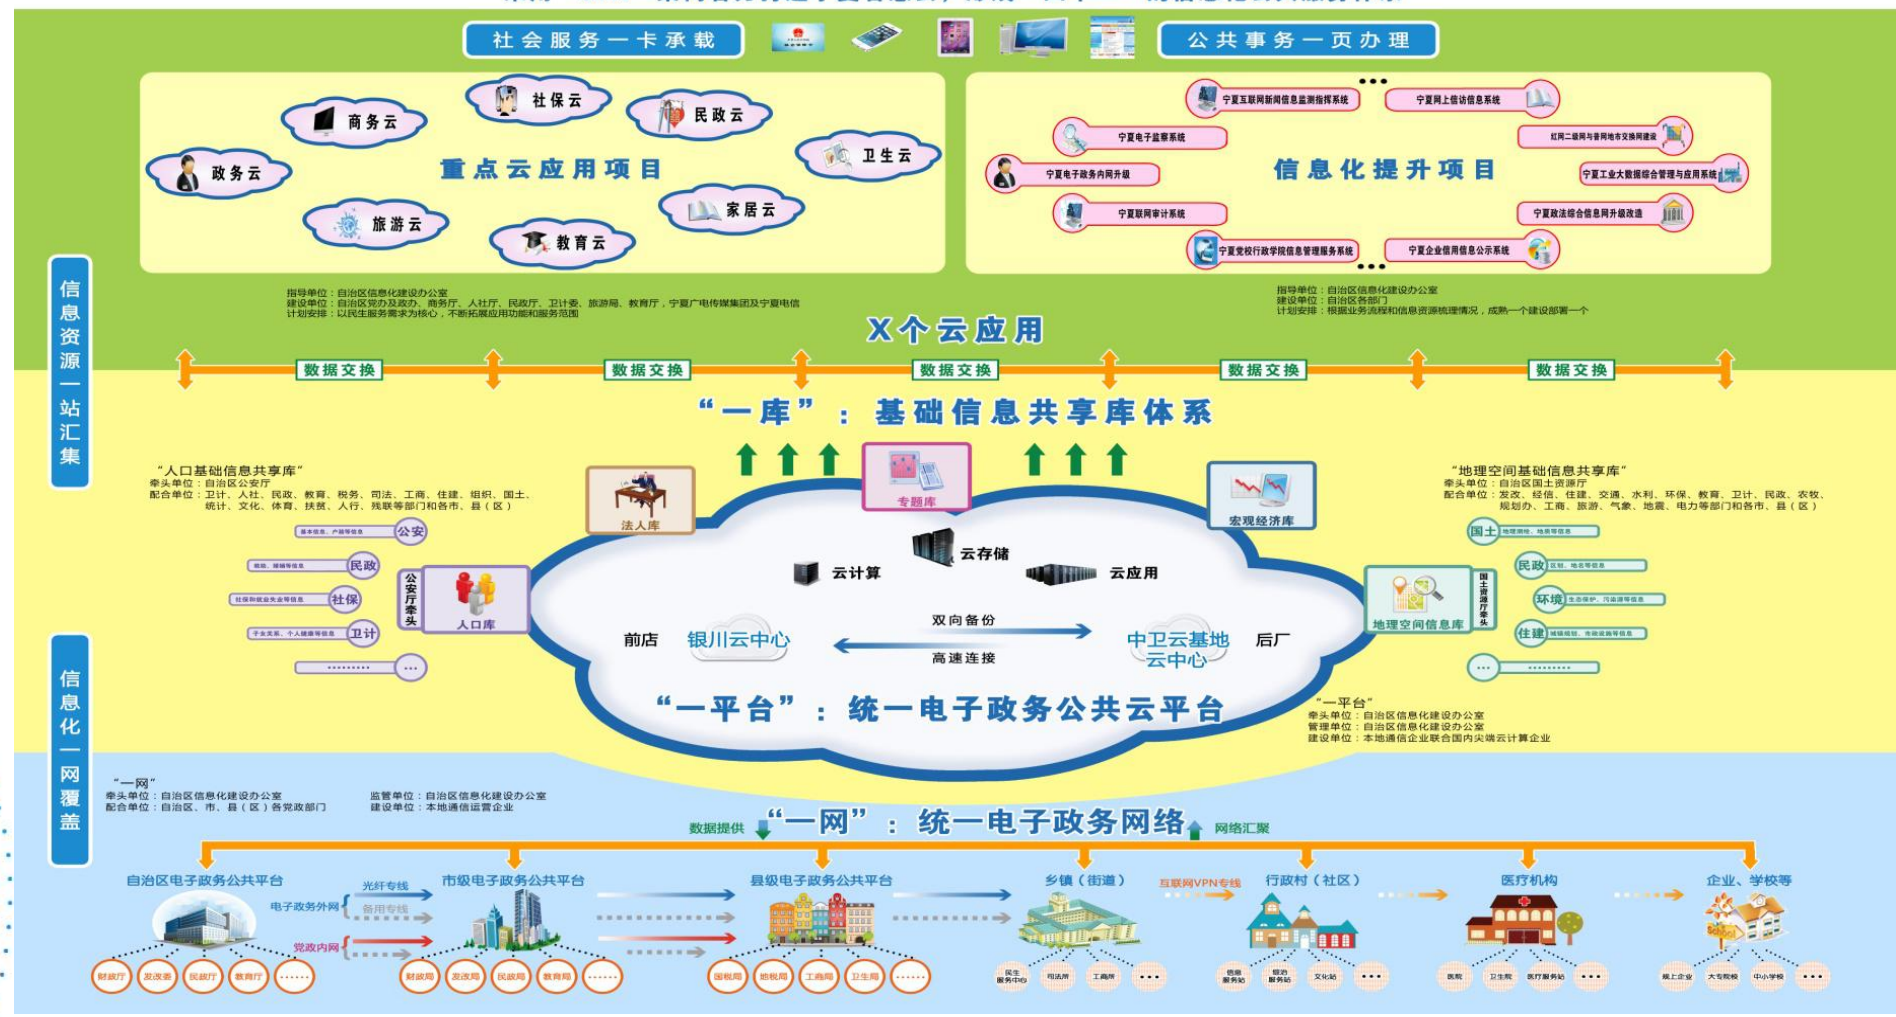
社会服务一卡承载

公共事务一页办理

商务云
社保云
民政云
政务云
重点云应用项目
卫生云
旅游云
家居云
教育云

指导单位：自治区信息化建设办公室
建设单位：自治区党办及政办、商务厅、人社厅、民政厅、卫计委、旅游局、教育厅，宁夏广电传媒集团及宁夏电信
计划安排：以民生服务需求为核心，不断拓展应用功能和服务范围

宁夏互联网新闻信息监测指挥系统
宁夏网上信访信息系统
宁夏电子监察系统
红网二级网与各网地市交换网建设
宁夏电子政务内网升级
信息化提升项目
宁夏工业大数据综合管理与应用系统
宁夏联网审计系统
宁夏政法综合信息网升级改造
宁夏党校行政学院信息管理服务系统
宁夏企业信用信息公示系统

指导单位：自治区信息化建设办公室
建设单位：自治区各部门
计划安排：根据业务流程和信息资源梳理情况，成熟一个建设部署一个

信息资源一站汇集

X个云应用

数据交换
数据交换
数据交换
数据交换
数据交换

“一库”：基础信息共享库体系

“人口基础信息共享库”
牵头单位：自治区公安厅
配合单位：卫计、人社、民政、教育、税务、司法、工商、住建、组织、国土、统计、文化、体育、扶贫、人行、残联等部门和各市、县（区）

公安
民政
社保
卫计
公安厅牵头
人口库
法人库
专题库
宏观经济库

“地理空间基础信息共享库”
牵头单位：自治区国土资源厅
配合单位：发改、经信、住建、交通、水利、环保、教育、卫计、民政、农牧、规划办、工商、旅游、气象、地震、电力等部门和各市、县（区）

国土
民政
环境
住建
国土资源厅牵头
地理空间信息库

云计算
云存储
云应用
双向备份
前店
银川云中心
中卫云基地云中心
后厂
高速连接

“一平台”：统一电子政务公共云平台

“一平台”
牵头单位：自治区信息化建设办公室
管理单位：自治区信息化建设办公室
建设单位：本地通信企业联合国内尖端云计算企业

信息化一网覆盖

“一网”
牵头单位：自治区信息化建设办公室
配合单位：自治区、市、县（区）各党政部门

监管单位：自治区信息化建设办公室
建设单位：本地通信运营企业

数据提供
“一网”：统一电子政务网络
网络汇聚

自治区电子政务公共平台
光纤专线
电子政务外网
备用专线
党政内网
市级电子政务公共平台
县级电子政务公共平台
乡镇（街道）
互联网VPN专线
行政村（社区）
医疗机构
企业、学校等

财政厅
发改委
民政厅
教育厅
……
财政局
发改局
民政局
教育局
……
国税局
地税局
工商局
卫生局
……
民生服务中心
司法所
工商所
…
信息服务站
联办服务站
文化站
…
医院
卫生院
医疗服务站
…
网上企业
大专院校
中小学校
…